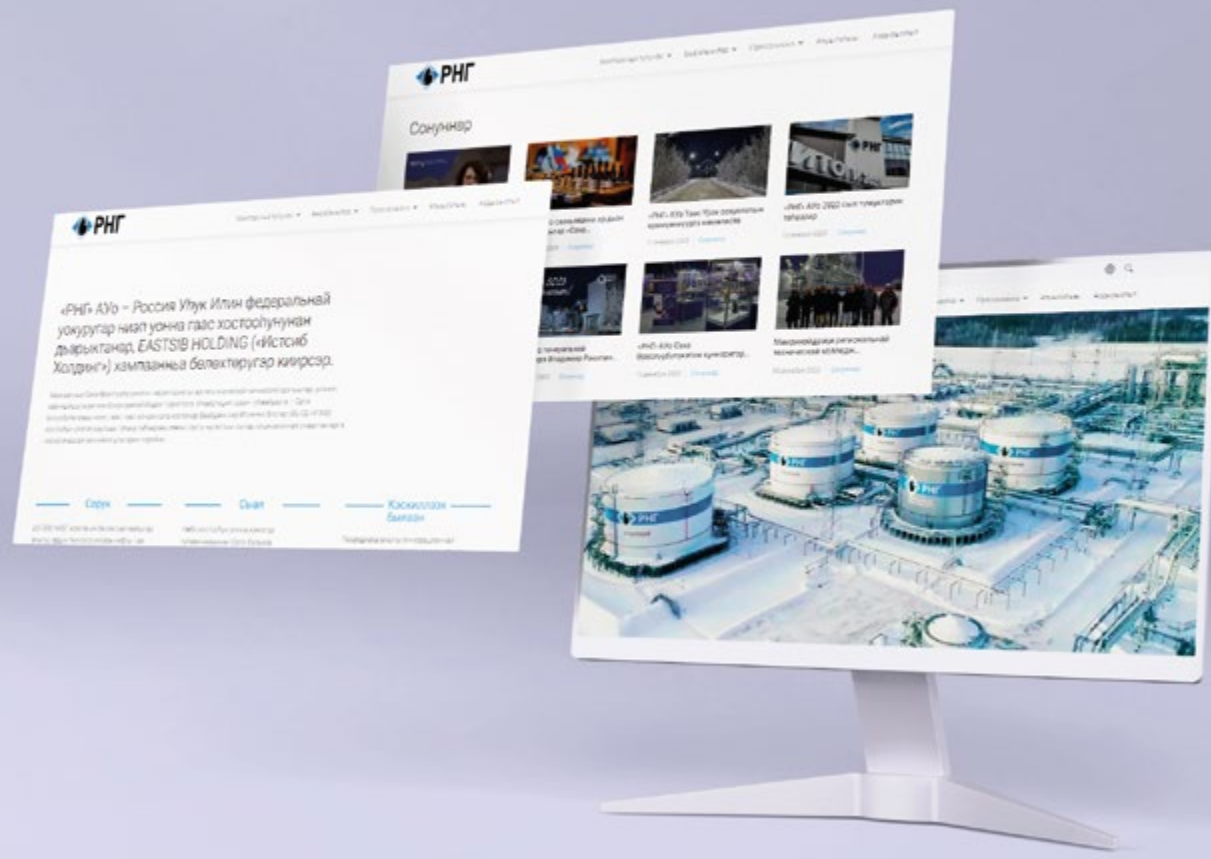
РНГ

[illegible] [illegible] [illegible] Иһэтиһии Холбоһуу

Сонуннар

«РНГ» АУо Таас Юрэх социальнай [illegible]

«РНГ» АУо 2022 сыл түмүктэрин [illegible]

«РНГ» АУо Ока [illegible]

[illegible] технический колледж...

РНГ

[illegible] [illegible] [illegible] Иһэтиһии Холбоһуу

«РНГ» АУо – Россия Иһук Илин федеральнай уокуругар ниэп уонна гааз хостооһунунан дьарыктанар, EASTSIB HOLDING («Истсиб Холдинг») хампаанньа бөлөхтөрүгэр киирсэр.

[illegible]

Сорук

Сыал

Кэскиллээх быһаас

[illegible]

РНГ

РНГ

РНГ

РНГ